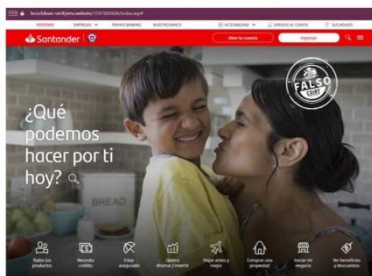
PERSONAS EMPRESAS PRIVATE BANKING NUESTRO BANCO ACCESIBILIDAD SERVICIO AL CLIENTE SEGURIDAD

Santander Abre tu cuenta Ingresar

FALSO

¿Qué podemos hacer por ti hoy?

BREAD

Todos los productos Necesito crédito Estar asegurado Quiero ahorrar / invertir Viajar antes y mejor Comprar una propiedad Iniciar mi negocio Ver beneficios y descuentos